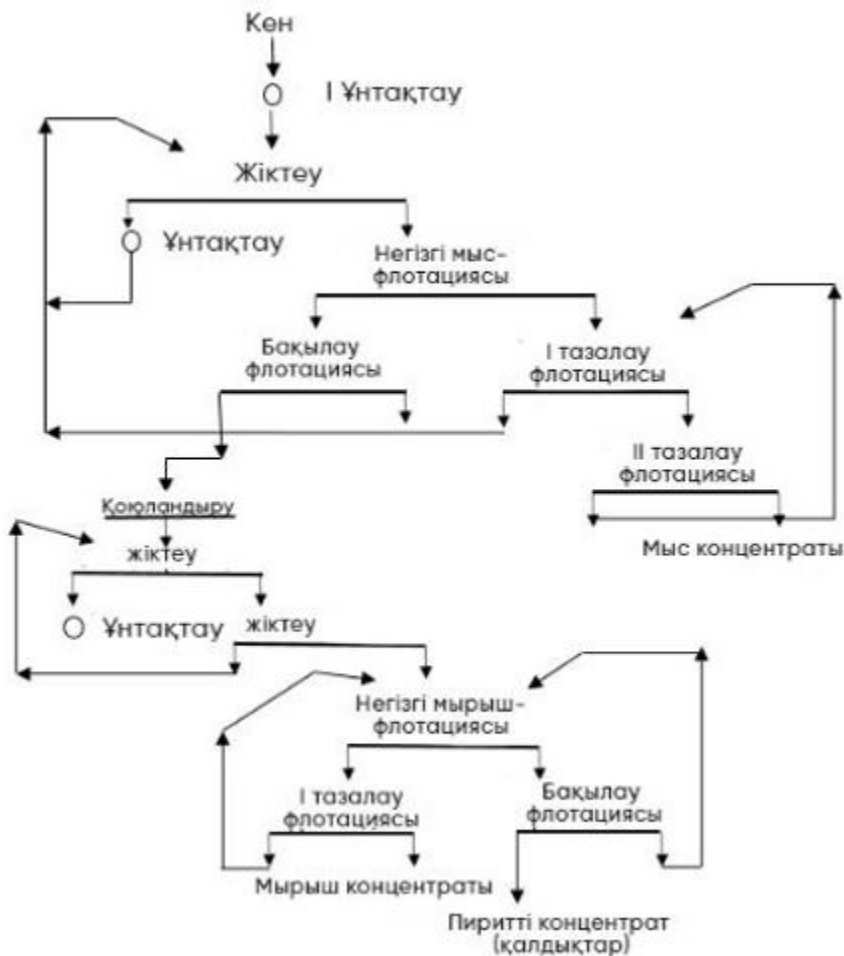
Кен

I Ұнтақтау

Жіктеу

Ұнтақтау

Негізгі мыс-флотациясы

Бақылау флотациясы

I тазалау флотациясы

II тазалау флотациясы

Қоюландыру

жіктеу

Мыс концентраты

Ұнтақтау

жіктеу

Негізгі мырыш-флотациясы

I тазалау флотациясы

Бақылау флотациясы

Мырыш концентраты

Пиритті концентрат (қалдықтар)